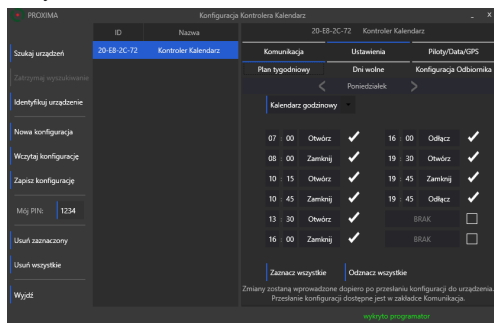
PROXIMA
Konfiguracja Kontrolera Kalendarz
_ X

Szukaj urządzeń
Zatrzymaj wyszukiwanie
Identyfikuj urządzenie
Nowa konfiguracja
Wczytaj konfiguracje
Zapisz konfiguracje
Mój PIN: 1234
Usuń zaznaczony
Usuń wszystkie
Wyjdź

| ID | Nazwa |
|---|---|
| 20-E8-2C-72 | Kontroler Kalendarz |

20-E8-2C-72 Kontroler Kalendarz

Komunikacja | Ustawienia | Piloty/Data/GPS
Plan tygodniowy | Dni wolne | Konfiguracja Odbiornika

< Poniedziałek >

Kalendarz godzinowy

| 07 | 00 | Otwórz | ✓ | 16 | 00 | Odłącz | ✓ |
|---|---|---|---|---|---|---|---|
| 08 | 00 | Zamknij | ✓ | 19 | 30 | Otwórz | ✓ |
| 10 | 15 | Otwórz | ✓ | 19 | 45 | Zamknij | ✓ |
| 10 | 45 | Odłącz | ✓ | 19 | 45 | Odłącz | ✓ |
| 13 | 30 | Otwórz | ✓ | | | BRAK | |
| 16 | 00 | Zamknij | ✓ | | | BRAK | |

Zaznacz wszystkie
Odznacz wszystkie

Zmiany zostaną wprowadzone dopiero po przesłaniu konfiguracji do urządzenia. Przesłanie konfiguracji dostępne jest w zakładce Komunikacja.

wykryto programator